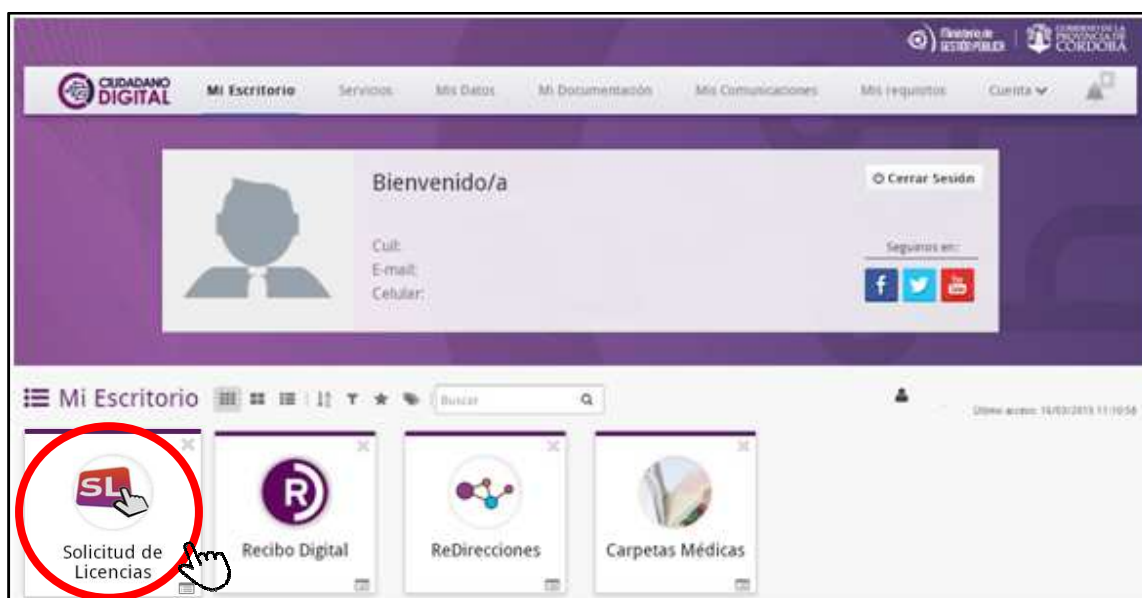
Ministerio de GESTIÓN PÚBLICA | GOBIERNO DE LA PROVINCIA DE CÓRDOBA

CIUDADANO DIGITAL

Mi Escritorio Servicios Mis Datos Mi Documentación Mis Comunicaciones Mis requisitos Cuenta

Bienvenido/a

Cerrar Sesión

Cuil:
E-mail:
Celular:

Seguinos en:

Mi Escritorio

Buscar

Último acceso: 16/03/2015 11:10:58

SL
Solicitud de Licencias

Recibo Digital

ReDirecciones

Carpetas Médicas